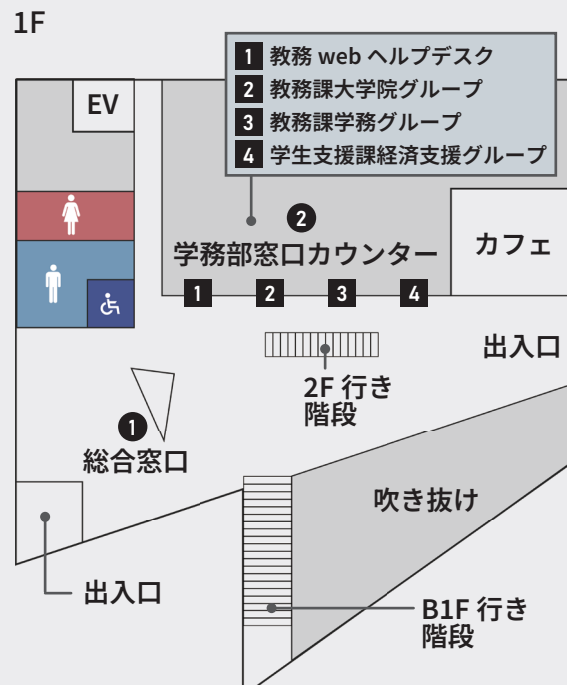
1F

1 教務 web ヘルプデスク
2 教務課大学院グループ
3 教務課学務グループ
4 学生支援課経済支援グループ

EV

2
学務部窓口カウンター
1 2 3 4

カフェ

出入口

2F 行き
階段

1
総合窓口

吹き抜け

出入口

B1F 行き
階段